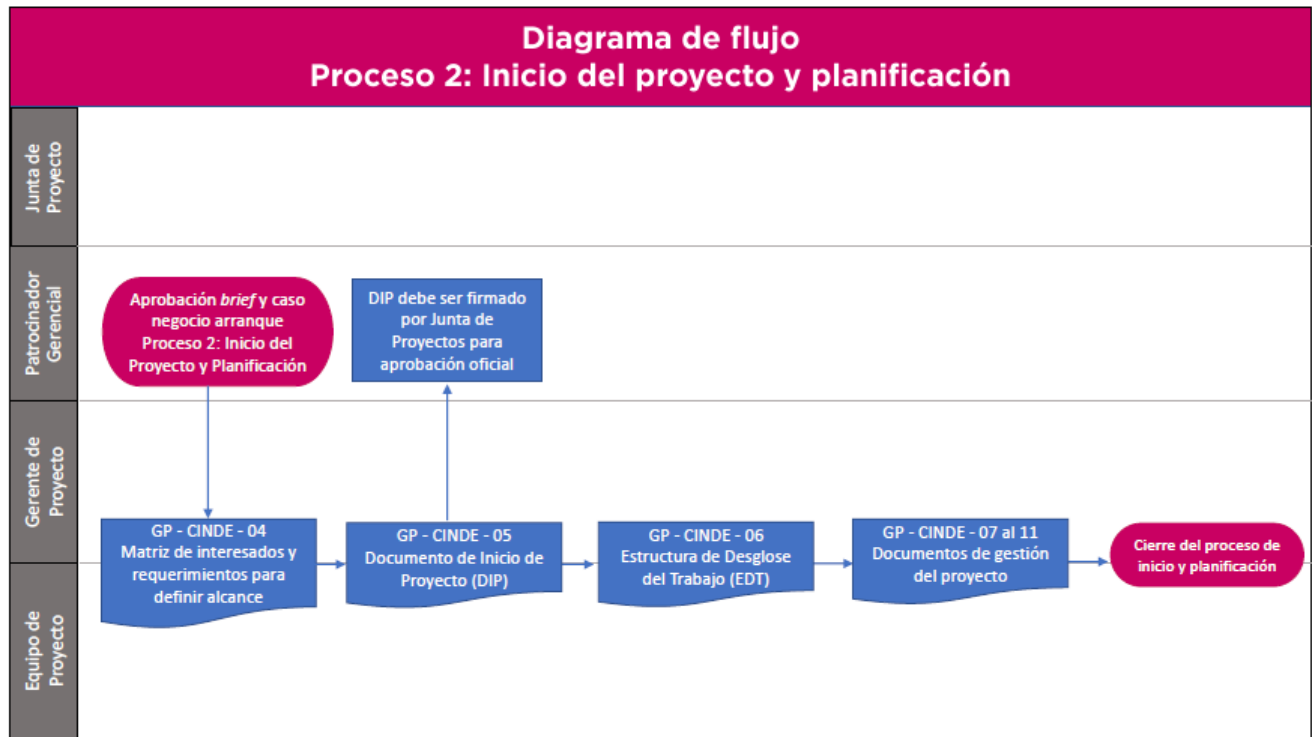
Diagrama de flujo
Proceso 2: Inicio del proyecto y planificación

Junta de Proyecto

Patrocinador Gerencial

Gerente de Proyecto

Equipo de Proyecto

Aprobación *brief* y caso negocio arranque Proceso 2: Inicio del Proyecto y Planificación

DIP debe ser firmado por Junta de Proyectos para aprobación oficial

GP - CINDE - 04
Matriz de interesados y requerimientos para definir alcance

GP - CINDE - 05
Documento de Inicio de Proyecto (DIP)

GP - CINDE - 06
Estructura de Desglose del Trabajo (EDT)

GP - CINDE - 07 al 11
Documentos de gestión del proyecto

Cierre del proceso de inicio y planificación